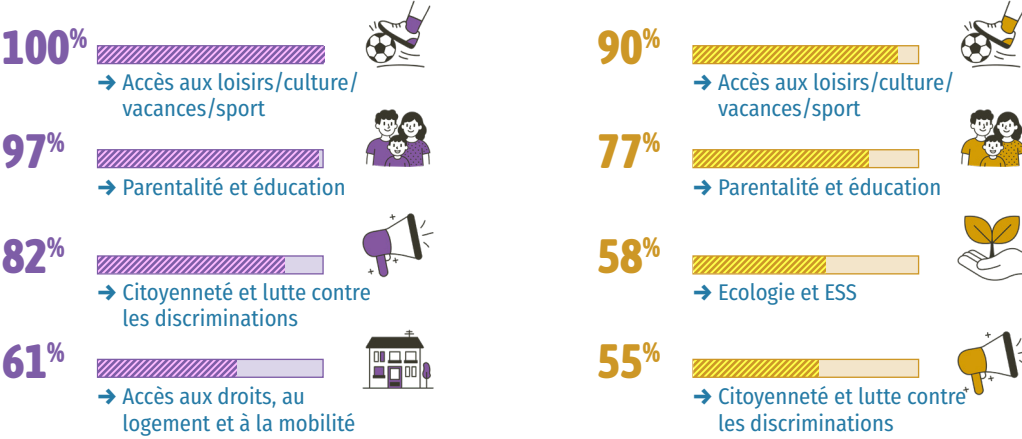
100%
➜ Accès aux loisirs/culture/vacances/sport

97%
➜ Parentalité et éducation

82%
➜ Citoyenneté et lutte contre les discriminations

61%
➜ Accès aux droits, au logement et à la mobilité

90%
➜ Accès aux loisirs/culture/vacances/sport

77%
➜ Parentalité et éducation

58%
➜ Ecologie et ESS

55%
➜ Citoyenneté et lutte contre les discriminations